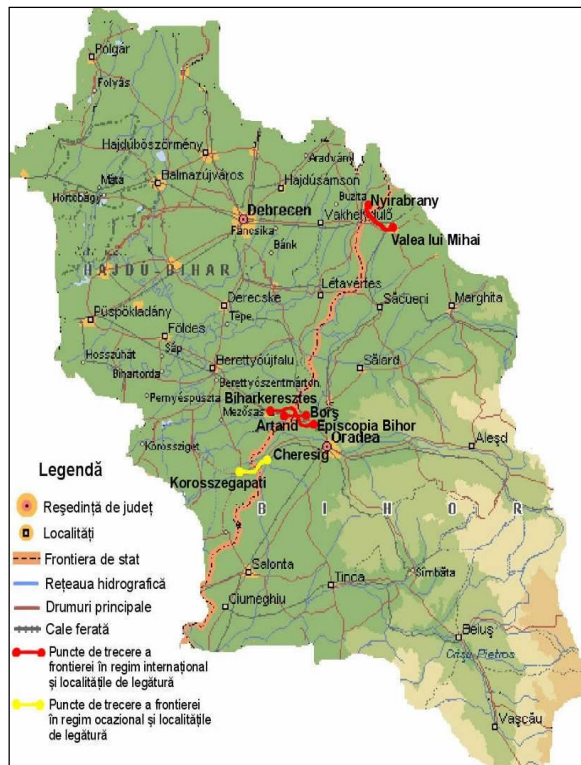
Polgár
Folyás
Hajdúböszörmény
Aradványi
Hajdúsámson
Máta
Balmazújváros
Hortobágy
Buzita
Nyirabrany
Debrecen
Vakhely
Nyúlö
Valea lui Mihai
Fancsika
Bánk
HAJDU-BIHAR
Létavértes
Săcueni
Marghita
Derecske
Tepe
Püspökladány
Földes
Sáp
Hosszuhát
Berettyóújfalu
Sălard
Bihartorda
Berettyószentmárton
Pernyéspuszta
Biharkeresztes
Mezősas
Borș
Artand
Episcopia Bihor
Oradea
Aleșd
Körösszeg
Cheresig
Korosszegapati
B
I
H
O
R
Salonta
Tinca
Sîmbăta
Ciumeghiu
Beluș
Crișu Pietros
Vașcău

Legendă
Reședință de județ
Localități
Frontiera de stat
Rețeaua hidrografică
Drumuri principale
Cale ferată
Puncte de trecere a frontierei în regim internațional și localitățile de legătură
Puncte de trecere a frontierei în regim ocazional și localitățile de legătură